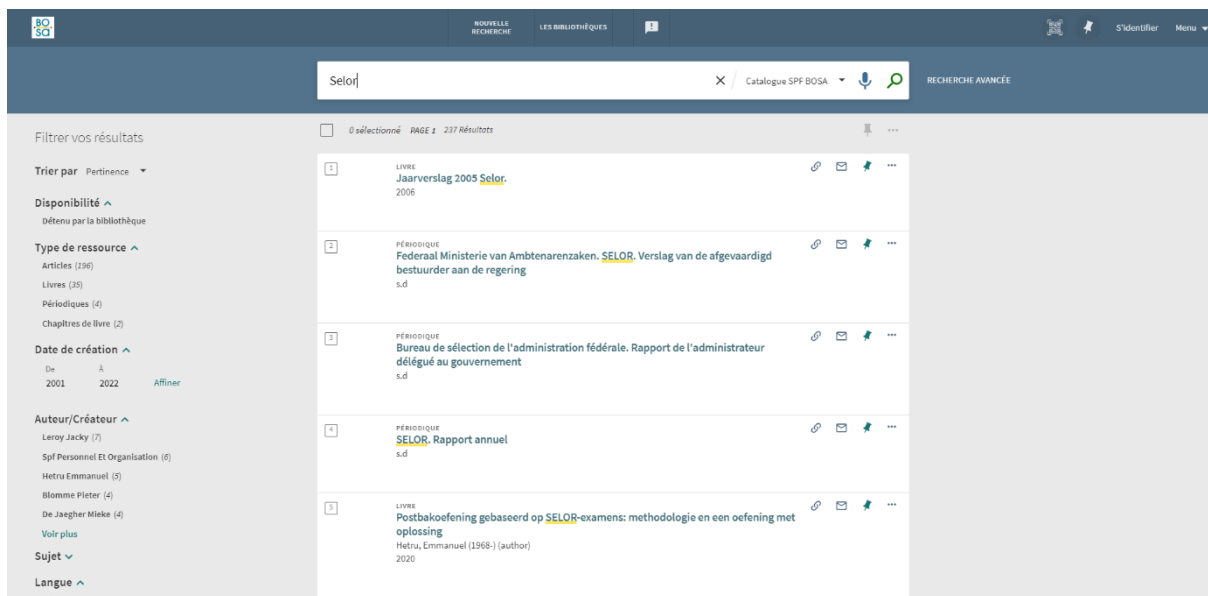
BO
SA

NOUVELLE RECHERCHE
LES BIBLIOTHÈQUES

S'identifier
Menu

Selor
Catalogue SPF BOSA
RECHERCHE AVANCÉE

Filtrer vos résultats

Trier par Pertinence

Disponibilité
Détenu par la bibliothèque

Type de ressource
Articles (196)
Livres (35)
Périodiques (4)
Chapitres de livre (2)

Date de création
De 2001
À 2022
Affiner

Auteur/Créateur
Leroy Jacky (7)
Spf Personnel Et Organisation (6)
Hetru Emmanuel (5)
Blomme Pieter (4)
De Jaegher Mieke (4)
Voir plus

Sujet

Langue

0 sélectionné PAGE 1 237 Résultats

1
LIVRE
Jaarverslag 2005 Selor.
2006

2
PÉRIODIQUE
Federaal Ministerie van Ambtenarenzaken. SELOR. Verslag van de afgevaardigd bestuurder aan de regering
s.d

3
PÉRIODIQUE
Bureau de sélection de l'administration fédérale. Rapport de l'administrateur délégué au gouvernement
s.d

4
PÉRIODIQUE
SELOR. Rapport annuel
s.d

5
LIVRE
Postbakoefening gebaseerd op SELOR-examens: methodologie en een oefening met oplossing
Hetru, Emmanuel (1968-) (author)
2020